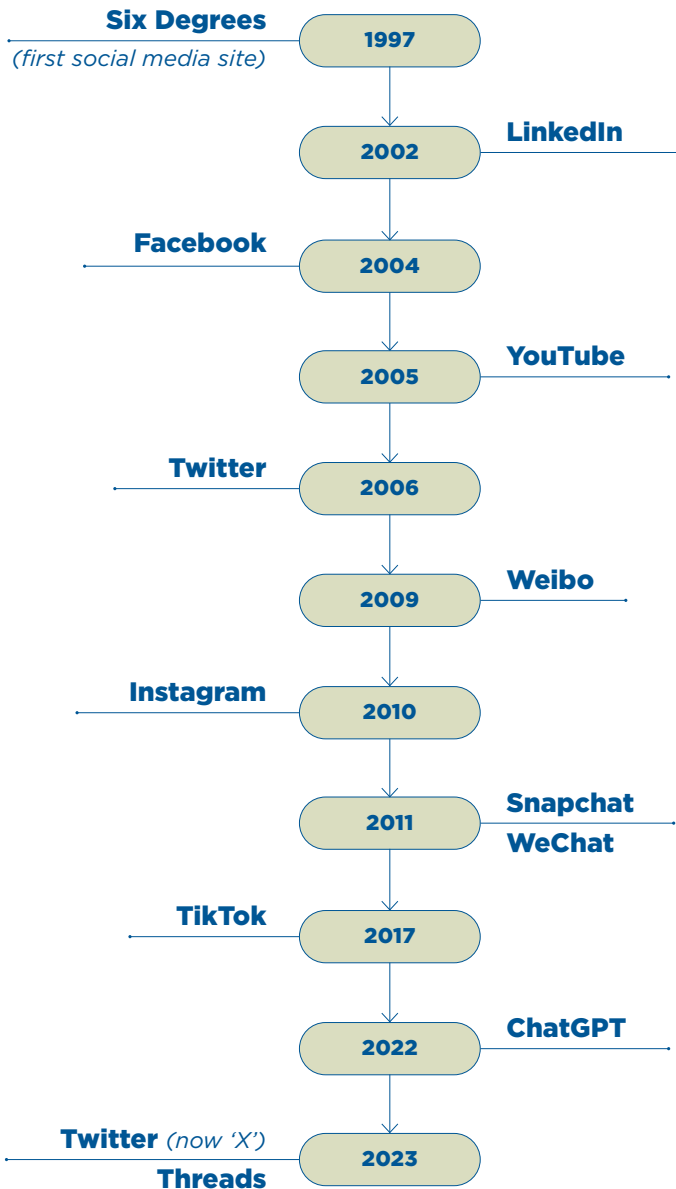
Six Degrees
(first social media site)
1997

2002
LinkedIn

Facebook
2004

2005
YouTube

Twitter
2006

2009
Weibo

Instagram
2010

2011
Snapchat
WeChat

TikTok
2017

2022
ChatGPT

Twitter (now 'X')
Threads
2023